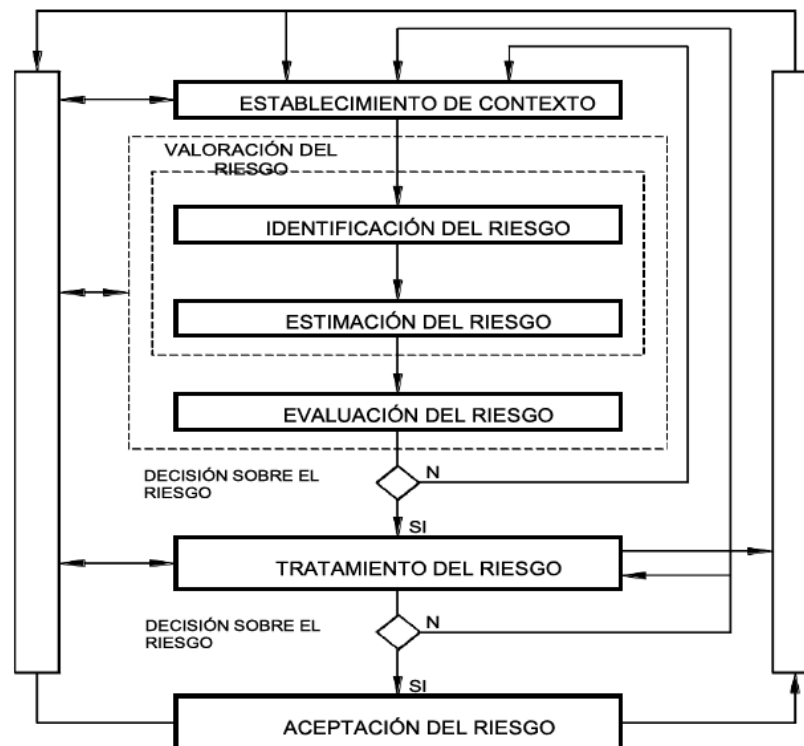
ESTABLECIMIENTO DE CONTEXTO

VALORACIÓN DEL RIESGO

IDENTIFICACIÓN DEL RIESGO

ESTIMACIÓN DEL RIESGO

EVALUACIÓN DEL RIESGO

DECISIÓN SOBRE EL RIESGO

N

SI

TRATAMIENTO DEL RIESGO

DECISIÓN SOBRE EL RIESGO

N

SI

ACEPTACIÓN DEL RIESGO